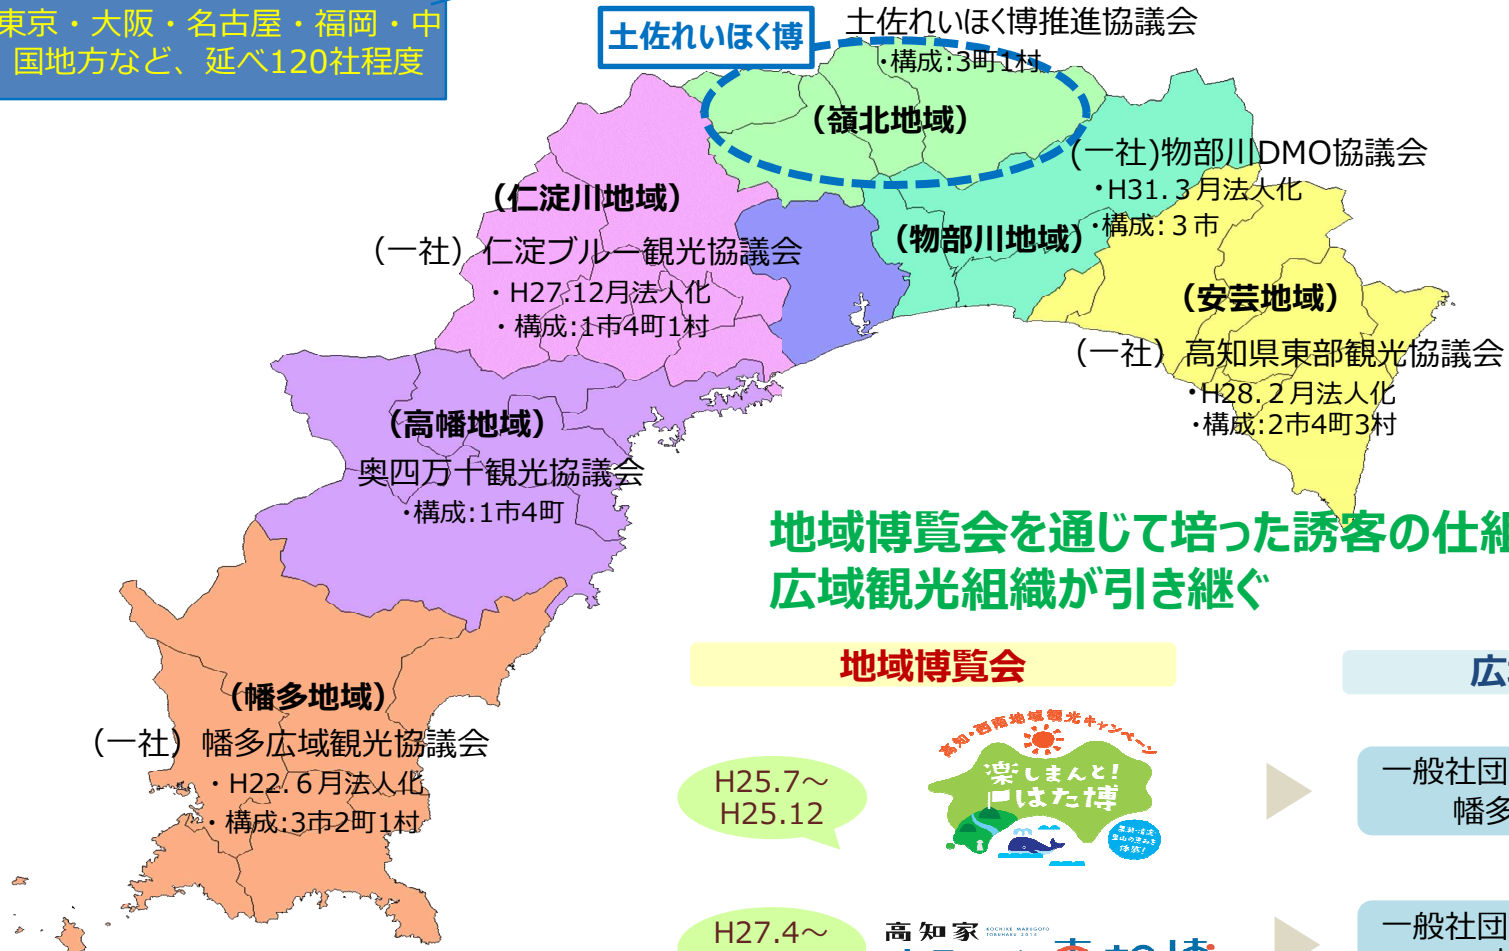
東京・大阪・名古屋・福岡・中国地方など、延べ120社程度

土佐れいほく博

土佐れいほく博推進協議会
・構成:3町1村

(嶺北地域)

(一社)物部川DMO協議会
・H31.3月法人化
・構成:3市

(仁淀川地域)

(一社)仁淀ブルー観光協議会
・H27.12月法人化
・構成:1市4町1村

(物部川地域)

(安芸地域)

(一社)高知県東部観光協議会
・H28.2月法人化
・構成:2市4町3村

(高幡地域)

奥四万十観光協議会
・構成:1市4町

地域博覧会を通じて培った誘客の仕組
広域観光組織が引き継ぐ

地域博覧会

広

(幡多地域)

(一社)幡多広域観光協議会
・H22.6月法人化
・構成:3市2町1村

H25.7～
H25.12

高知・西南地域観光キャンペーン
楽しまんと!はた博

一般社団
幡多

H27.4～

高知家

一般社団